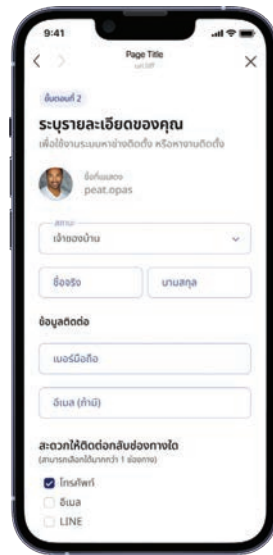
9:41

Page Title
sub title

ขั้นตอนที่ 2

ระบุรายละเอียดของคุณ

เพื่อใช้ในระบบหาช่างติดตั้ง หรือหางานติดตั้ง

ชื่อที่แสดง
peat.opas

สถานะ
เจ้าของบ้าน

ชื่อจริง

นามสกุล

ข้อมูลติดต่อ

เบอร์มือถือ

อีเมล (ถ้ามี)

สะดวกให้ติดต่อกลับช่องทางใด
(สามารถเลือกได้มากกว่า 1 ช่องทาง)

โทรศัพท์
อีเมล
LINE